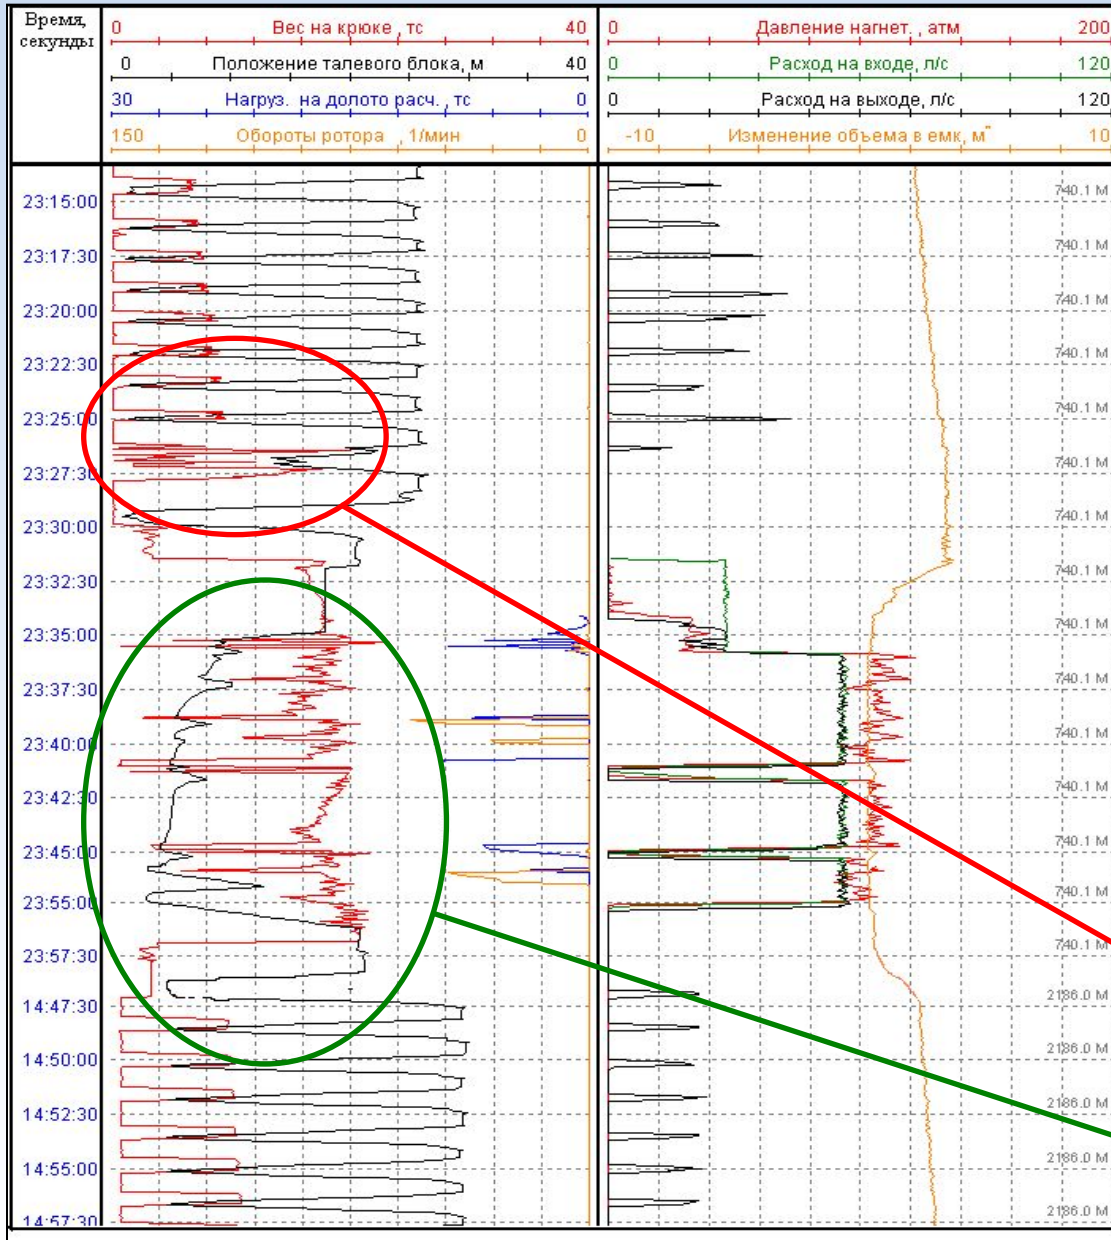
| Время, секунды | 0 Вес на крюке , тс 40<br>0 Положение талевого блока, м 40<br>30 Нагруз. на долото расч., тс 0<br>150 Обороты ротора , 1/мин 0 | 0 Давление нагнет. , атм 200<br>0 Расход на входе, л/с 120<br>0 Расход на выходе, л/с 120<br>-10 Изменение объема в емк, м³ 10 |
|---|---|---|

23:15:00
23:17:30
23:20:00
23:22:30
23:25:00
23:27:30
23:30:00
23:32:30
23:35:00
23:37:30
23:40:00
23:42:30
23:45:00
23:55:00
23:57:30
14:47:30
14:50:00
14:52:30
14:55:00
14:57:30

740.1 м
740.1 м
740.1 м
740.1 м
740.1 м
740.1 м
740.1 м
740.1 м
740.1 м
740.1 м
740.1 м
740.1 м
740.1 м
740.1 м
740.1 м
2186.0 м
2186.0 м
2186.0 м
2186.0 м
2186.0 м